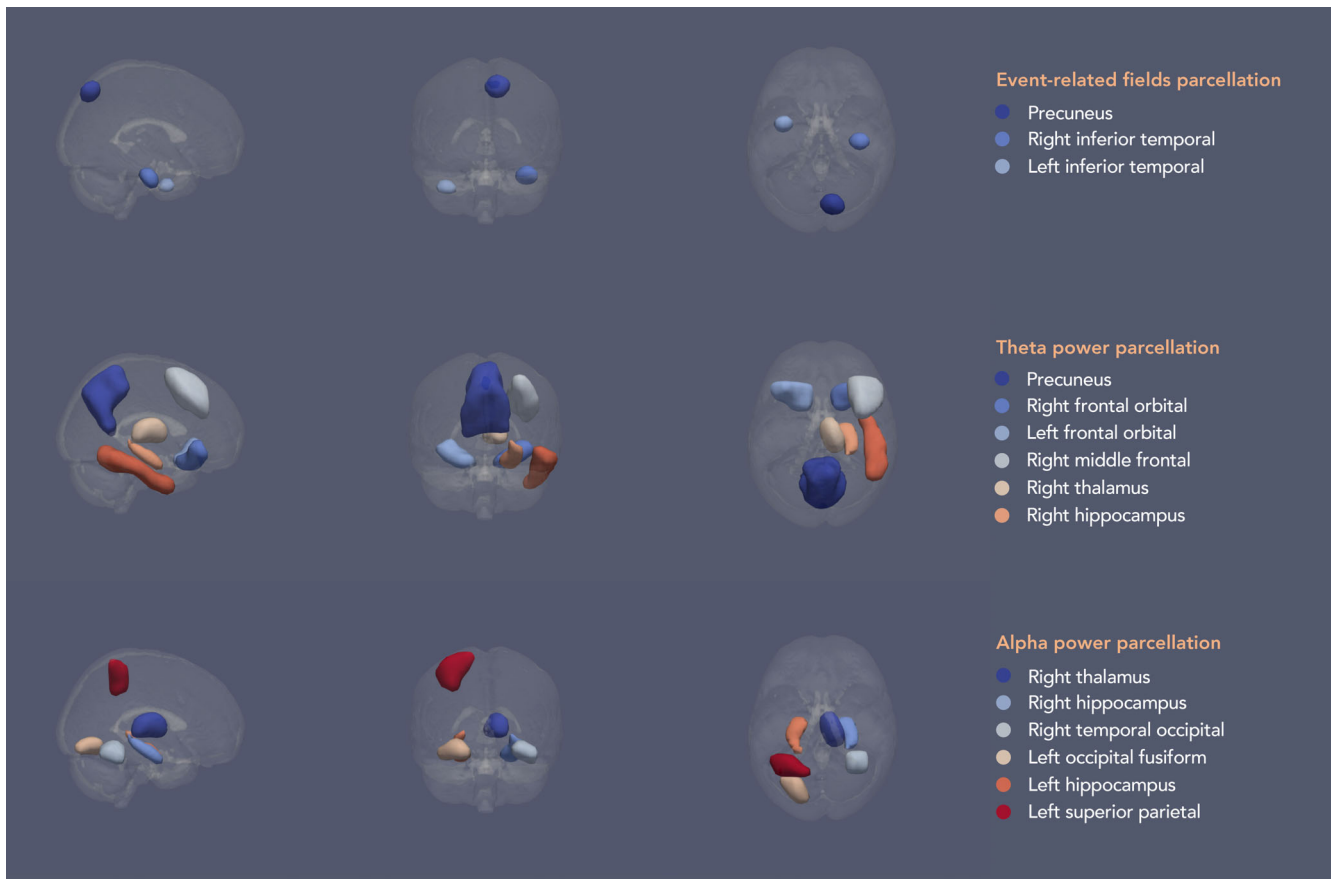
Event-related fields parcellation
Precuneus
Right inferior temporal
Left inferior temporal

Theta power parcellation
Precuneus
Right frontal orbital
Left frontal orbital
Right middle frontal
Right thalamus
Right hippocampus

Alpha power parcellation
Right thalamus
Right hippocampus
Right temporal occipital
Left occipital fusiform
Left hippocampus
Left superior parietal